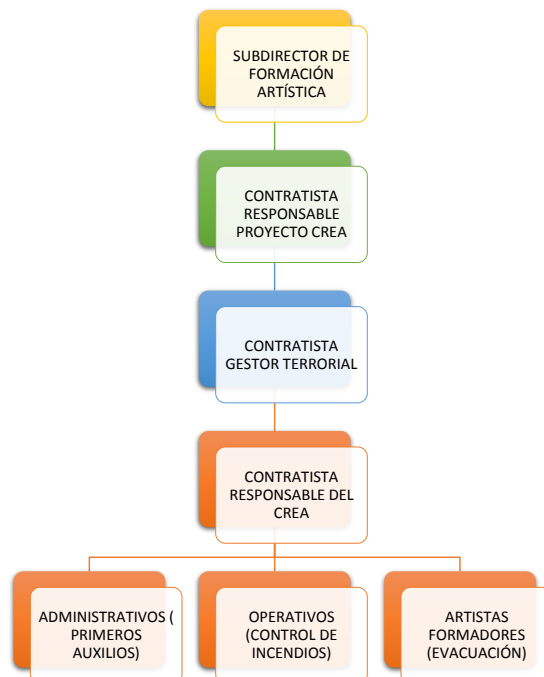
SUBDIRECTOR DE FORMACIÓN ARTÍSTICA

CONTRATISTA RESPONSABLE PROYECTO CREA

CONTRATISTA GESTOR TERRORIAL

CONTRATISTA RESPONSABLE DEL CREA

ADMINISTRATIVOS ( PRIMEROS AUXILIOS)

OPERATIVOS (CONTROL DE INCENDIOS)

ARTISTAS FORMADORES (EVACUACIÓN)